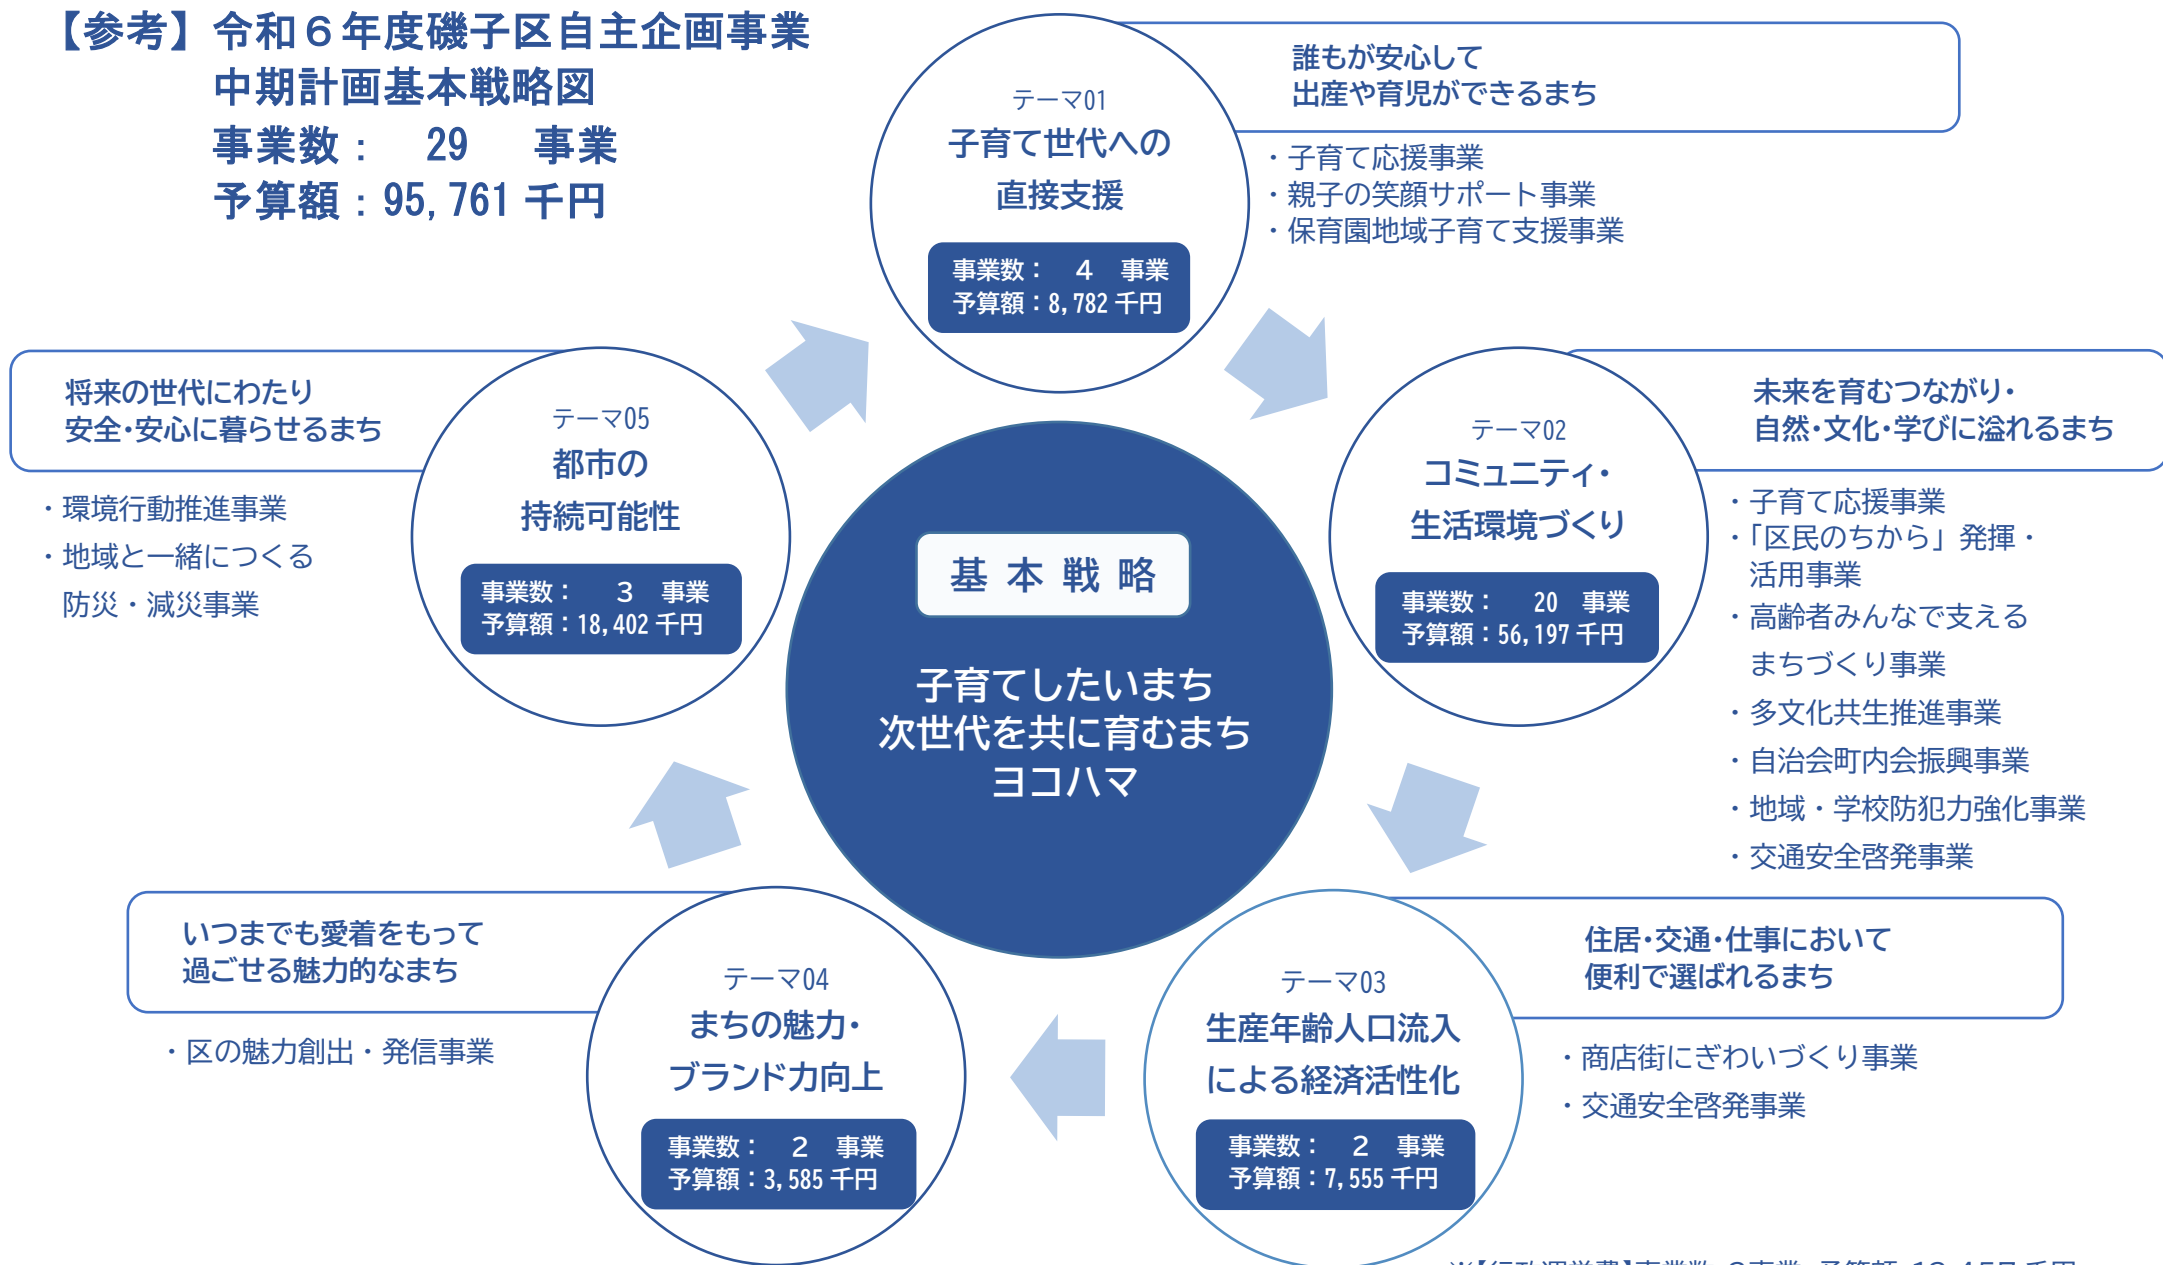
【参考】令和６年度磯子区自主企画事業
中期計画基本戦略図
事業数：　29　事業
予算額：95,761 千円

テーマ01
子育て世代への
直接支援
事業数：　4　事業
予算額：8,782 千円

誰もが安心して
出産や育児ができるまち

・子育て応援事業
・親子の笑顔サポート事業
・保育園地域子育て支援事業

将来の世代にわたり
安全・安心に暮らせるまち

テーマ05
都市の
持続可能性
事業数：　3　事業
予算額：18,402 千円

・環境行動推進事業
・地域と一緒につくる
防災・減災事業

基 本 戦 略

子育てしたいまち
次世代を共に育むまち
ヨコハマ

テーマ02
コミュニティ・
生活環境づくり
事業数：　20　事業
予算額：56,197 千円

未来を育むつながり・
自然・文化・学びに溢れるまち

・子育て応援事業
・「区民のちから」発揮・
活用事業
・高齢者みんなで支える
まちづくり事業
・多文化共生推進事業
・自治会町内会振興事業
・地域・学校防犯力強化事業
・交通安全啓発事業

いつまでも愛着をもって
過ごせる魅力的なまち

テーマ04
まちの魅力・
ブランド力向上
事業数：　2　事業
予算額：3,585 千円

・区の魅力創出・発信事業

テーマ03
生産年齢人口流入
による経済活性化
事業数：　2　事業
予算額：7,555 千円

住居・交通・仕事において
便利で選ばれるまち

・商店街にぎわいづくり事業
・交通安全啓発事業

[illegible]